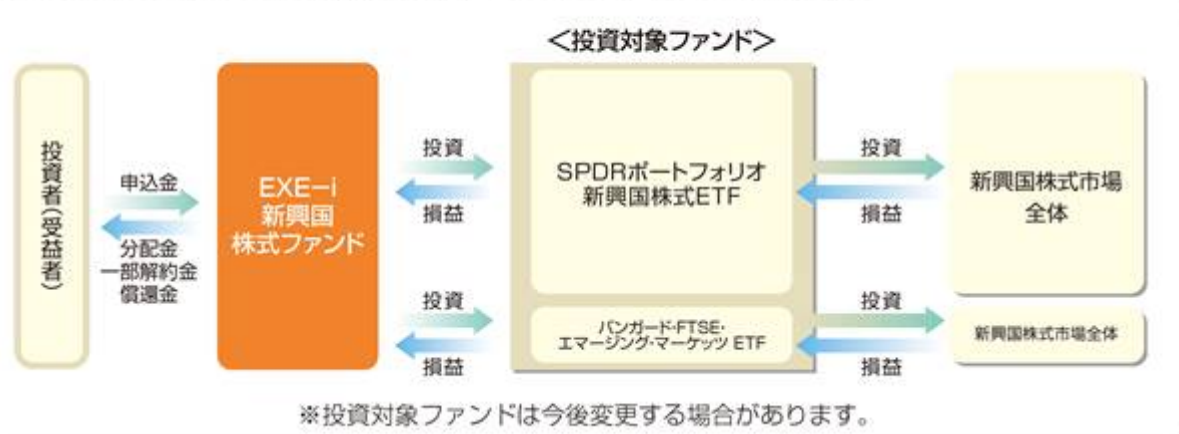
<投資対象ファンド>

投資者(受益者)

申込金

分配金
一部解約金
償還金

EXE−i
新興国
株式ファンド

投資

損益

SPDRポートフォリオ
新興国株式ETF

投資

損益

新興国株式市場
全体

投資

損益

バンガード・FTSE・
エマージング・マーケッツ ETF

投資

損益

新興国株式市場全体

※投資対象ファンドは今後変更する場合があります。